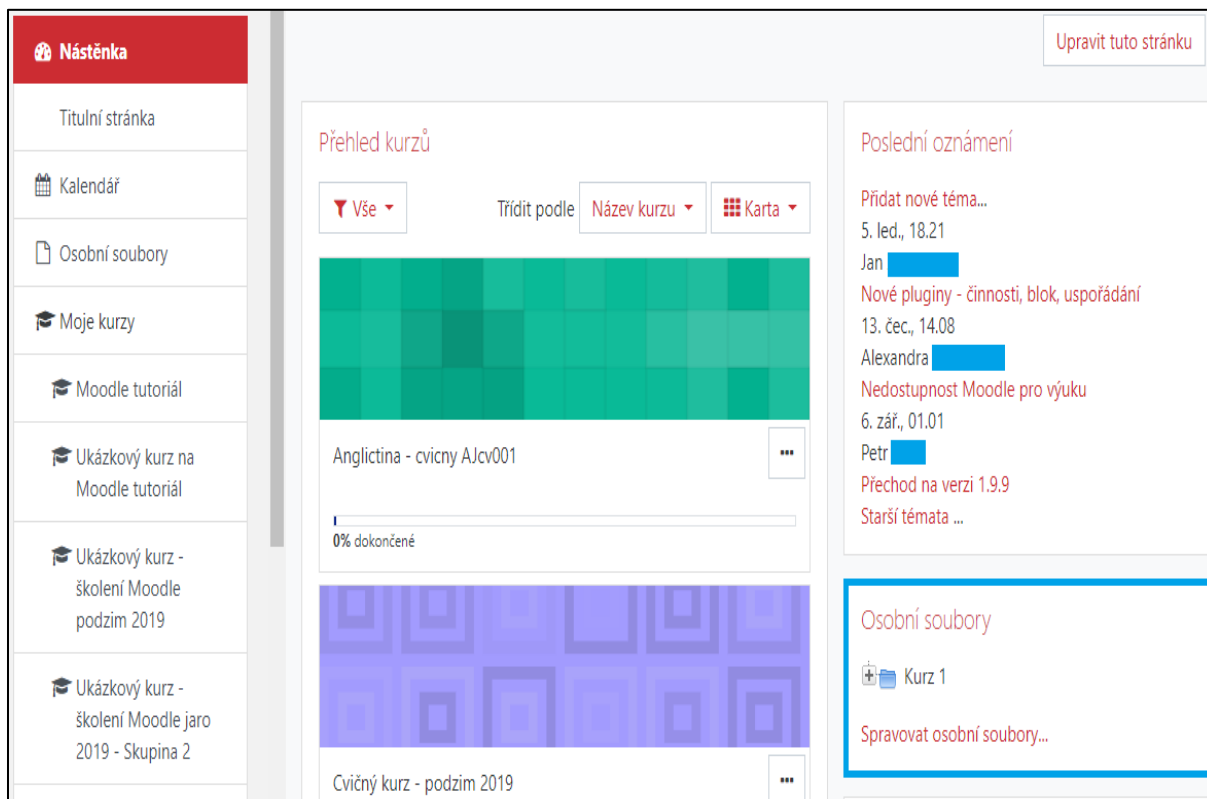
Nástěnka

Titulní stránka

Kalendář

Osobní soubory

Moje kurzy

Moodle tutoriál

Ukázkový kurz na Moodle tutoriál

Ukázkový kurz - školení Moodle podzim 2019

Ukázkový kurz - školení Moodle jaro 2019 - Skupina 2

Upravit tuto stránku

Přehled kurzů

Vše

Třídit podle Název kurzu

Karta

Anglictina - cvicny AJcv001

0% dokončené

Cvičný kurz - podzim 2019

Poslední oznámení

Přidat nové téma...

5. led., 18.21

Jan

Nové pluginy - činnosti, blok, uspořádání

13. čec., 14.08

Alexandra

Nedostupnost Moodle pro výuku

6. zář., 01.01

Petr

Přechod na verzi 1.9.9

Starší témata ...

Osobní soubory

Kurz 1

Spravovat osobní soubory...